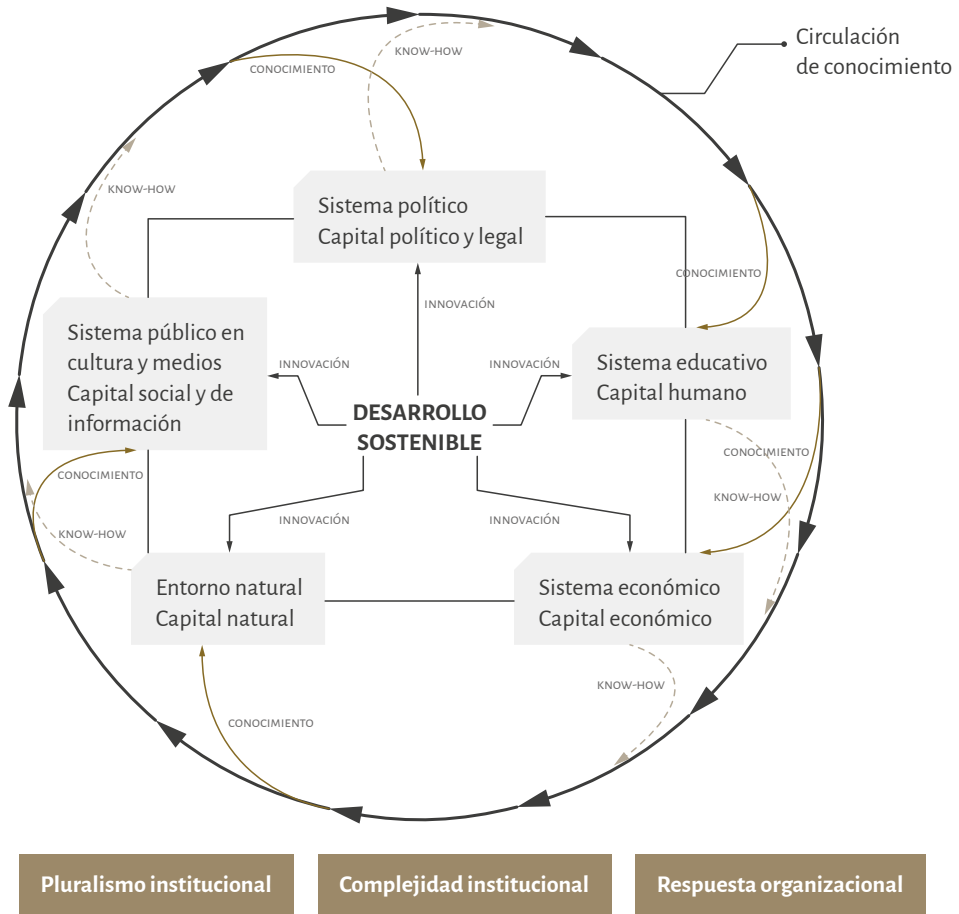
Circulación de conocimiento

CONOCIMIENTO

KNOW-HOW

Sistema político
Capital político y legal

KNOW-HOW

CONOCIMIENTO

INNOVACIÓN

Sistema público en cultura y medios
Capital social y de información

INNOVACIÓN

INNOVACIÓN

Sistema educativo
Capital humano

DESARROLLO SOSTENIBLE

CONOCIMIENTO

CONOCIMIENTO

KNOW-HOW

KNOW-HOW

INNOVACIÓN

INNOVACIÓN

Entorno natural
Capital natural

Sistema económico
Capital económico

KNOW-HOW

CONOCIMIENTO

Pluralismo institucional

Complejidad institucional

Respuesta organizacional